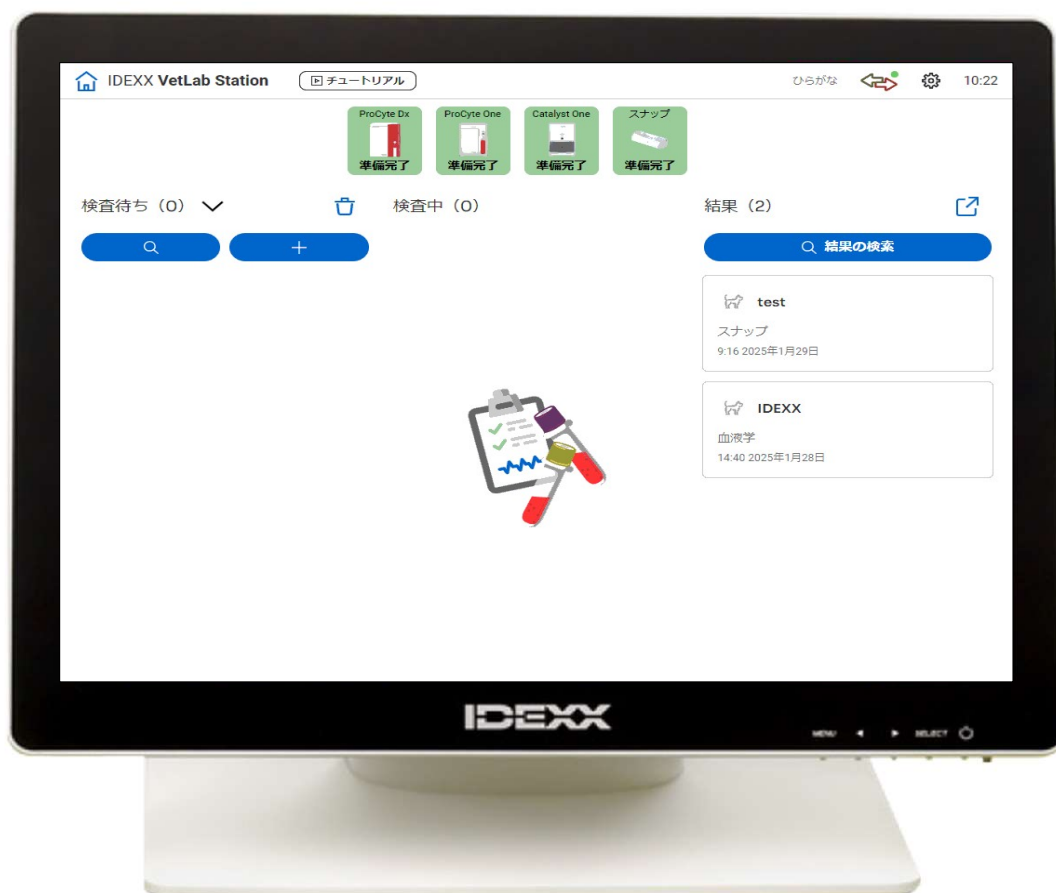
IDEXX VetLab Station

チュートリアル

ひらがな

10:22

ProCyte Dx
準備完了

ProCyte One
準備完了

Catalyst One
準備完了

スナップ
準備完了

検査待ち（0）

検査中（0）

結果（2）

結果の検索

test
スナップ
9:16 2025年1月29日

IDEXX
血液学
14:40 2025年1月28日

IDEXX

MENU ◄ ► SELECT